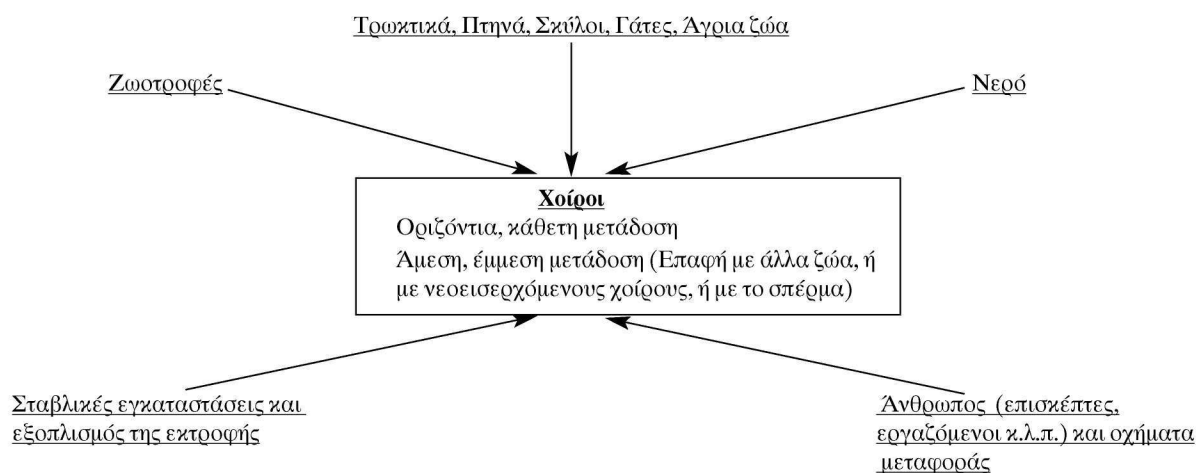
Τρωκτικά, Πτηνά, Σκύλοι, Γάτες, Άγρια ζώα

Ζωοτροφές

Νερό

Χοίροι
Οριζόντια, κάθετη μετάδοση
Άμεση, έμμεση μετάδοση (Επαφή με άλλα ζώα, ή με νεοεισερχόμενους χοίρους, ή με το σπέρμα)

Σταβλικές εγκαταστάσεις και εξοπλισμός της εκτροφής

Άνθρωπος (επισκέπτες, εργαζόμενοι κ.λ.π.) και οχήματα μεταφοράς